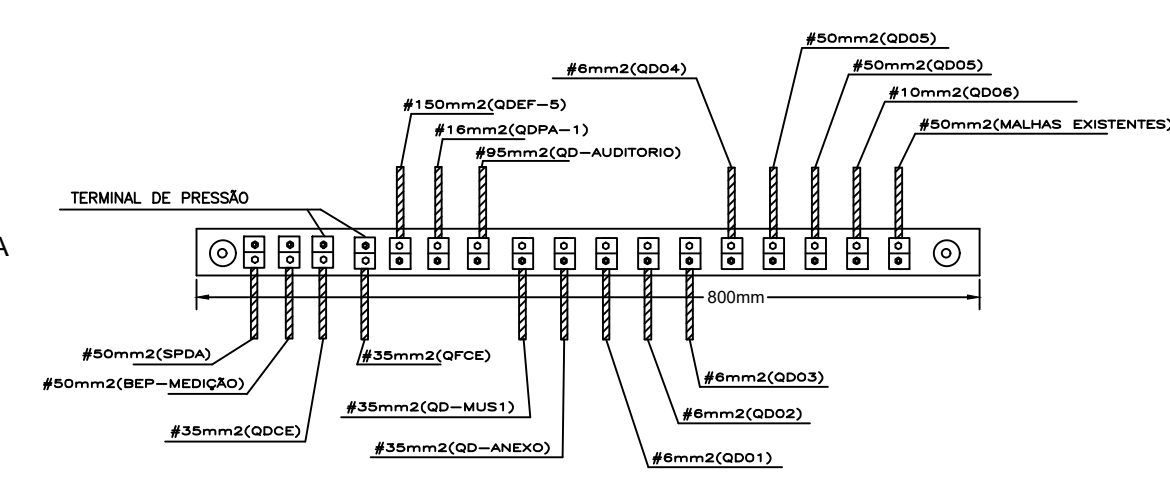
#50mm2(QD05)
#6mm2(QD04)
#50mm2(QD05)
#10mm2(QD06)
#150mm2(QDEF-5)
#16mm2(QDPA-1)
#50mm2(MALHAS EXISTENTES)
#95mm2(QD-AUDITORIO)
TERMINAL DE PRESSÃO
A
800mm
#50mm2(SPDA)
#35mm2(QFCE)
#50mm2(BEP-MEDIÇÃO)
#6mm2(QD03)
#35mm2(QD-MUS1)
#6mm2(QD02)
#35mm2(QDCE)
#35mm2(QD-ANEXO)
#6mm2(QD01)